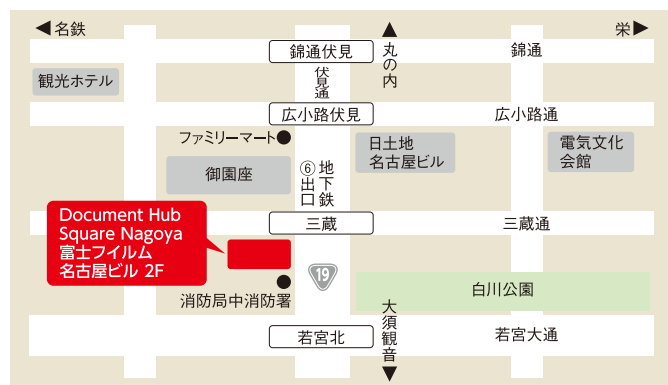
◀ 名鉄

▲ 丸の内

栄 ▶

錦通伏見

錦通

観光ホテル

伏見通

広小路伏見

広小路通

ファミリーマート

日土地 名古屋ビル

電気文化 会館

御園座

⑥ 出口

地下鉄

Document Hub Square Nagoya 富士フイルム 名古屋ビル 2F

三蔵

三蔵通

19

白川公園

消防局中消防署

大須観音 ▼

若宮北

若宮大通